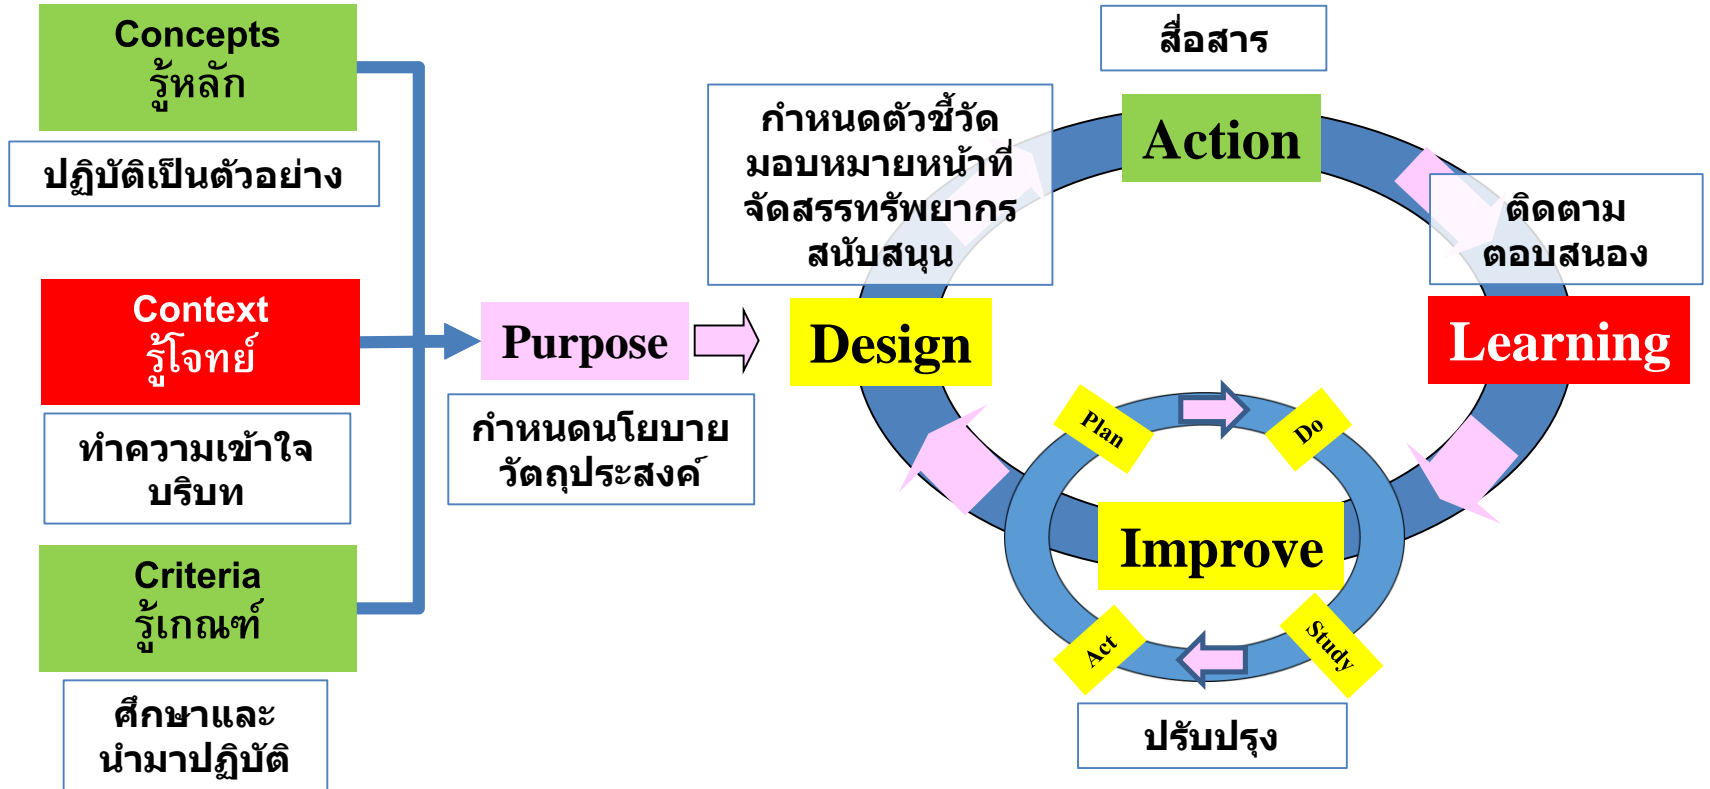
Concepts
รู้หลัก

ปฏิบัติเป็นตัวอย่าง

Context
รู้โจทย์

ทำความเข้าใจ
บริบท

Criteria
รู้เกณฑ์

ศึกษาและ
นำมาปฏิบัติ

Purpose

กำหนดนโยบาย
วัตถุประสงค์

สื่อสาร

กำหนดตัวชี้วัด
มอบหมายหน้าที่
จัดสรรทรัพยากร
สนับสนุน

Action

ติดตาม
ตอบสนอง

Design

Learning

Plan

Do

Improve

Act

Study

ปรับปรุง